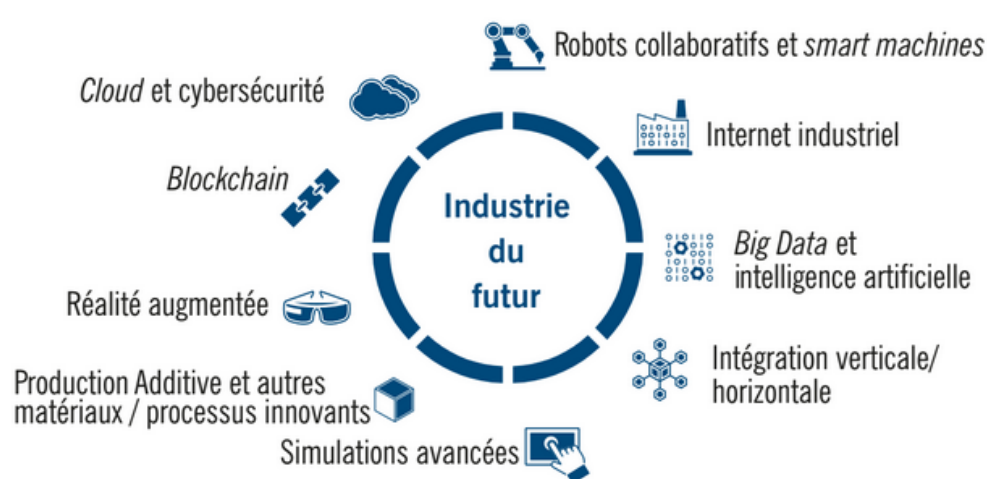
Industrie du futur

Robots collaboratifs et smart machines

Internet industriel

Big Data et intelligence artificielle

Intégration verticale/ horizontale

Simulations avancées

Production Additive et autres matériaux / processus innovants

Réalité augmentée

Blockchain

Cloud et cybersécurité